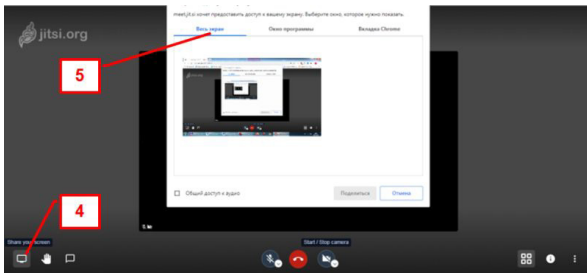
jitsi.org

meet.jit.si хочет предоставить доступ к вашему экрану. Выберите окно, которое нужно показать.

Весь экран

Окно программы

Вкладка Chrome

5

4

Общий доступ к аудио

Поделиться

Отмена

Share your screen

Start / Stop camera